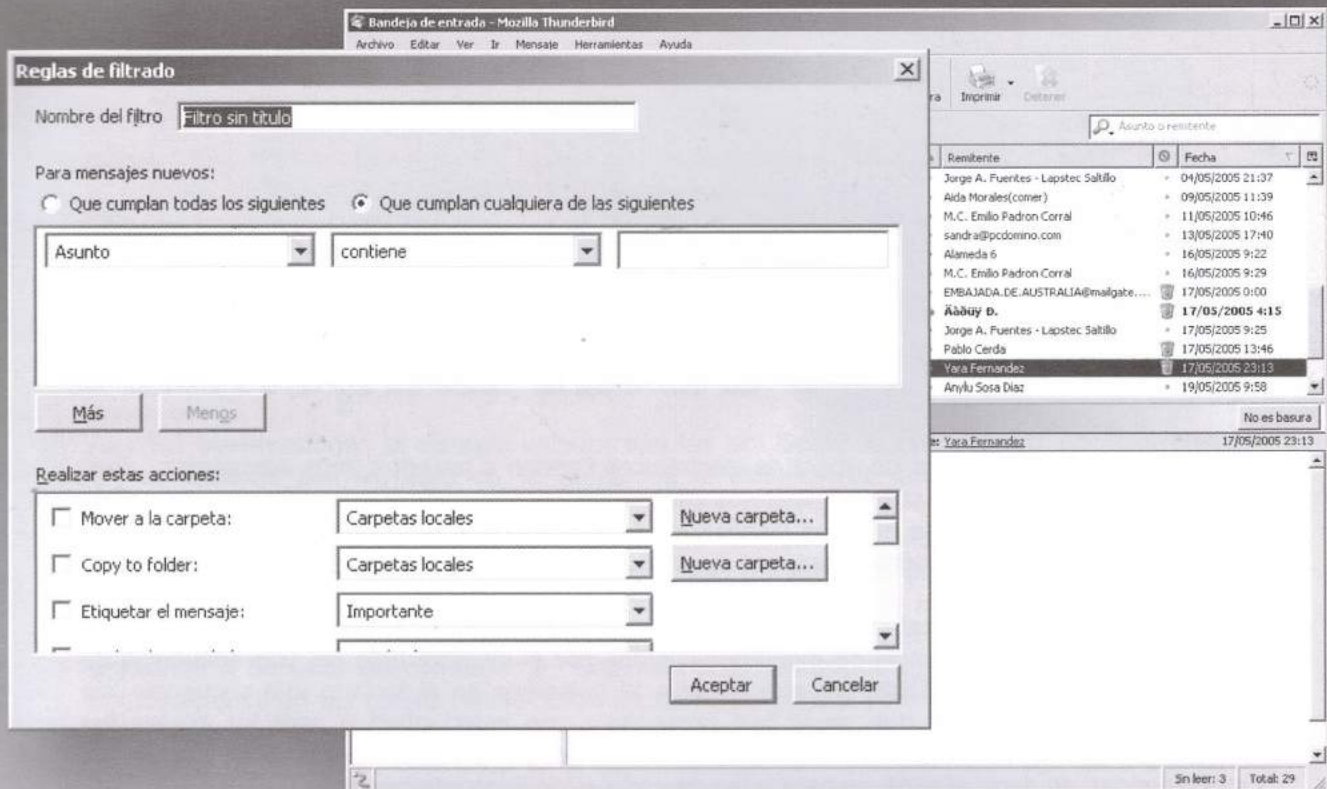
Bandeja de entrada - Mozilla Thunderbird
Archivo Editar Ver Ir Mensaje Herramientas Ayuda

Reglas de filtrado

Nombre del filtro Filtro sin titulo

Para mensajes nuevos:
Que cumplan todas los siguientes Que cumplan cualquiera de las siguientes

Asunto contiene

Más Menos

Realizar estas acciones:

Mover a la carpeta: Carpetas locales Nueva carpeta...
Copy to folder: Carpetas locales Nueva carpeta...
Etiquetar el mensaje: Importante

Aceptar Cancelar

ra Imprimir Detener
Asunto o remitente

| Remitente | Fecha |
|---|---|
| Jorge A. Fuentes - Lapstec Saltillo | 04/05/2005 21:37 |
| Aida Morales(comer) | 09/05/2005 11:39 |
| M.C. Emilio Padron Corral | 11/05/2005 10:46 |
| sandra@pcdomino.com | 13/05/2005 17:40 |
| Alameda 6 | 16/05/2005 9:22 |
| M.C. Emilio Padron Corral | 16/05/2005 9:29 |
| EMBAJADA.DE.AUSTRALIA@mailgate.... | 17/05/2005 0:00 |
| Äàðüy Ð. | 17/05/2005 4:15 |
| Jorge A. Fuentes - Lapstec Saltillo | 17/05/2005 9:25 |
| Pablo Cerda | 17/05/2005 13:46 |
| Yara Fernandez | 17/05/2005 23:13 |
| Anylu Sosa Diaz | 19/05/2005 9:58 |

No es basura
e: Yara Fernandez 17/05/2005 23:13

Sin leer: 3 Total: 29